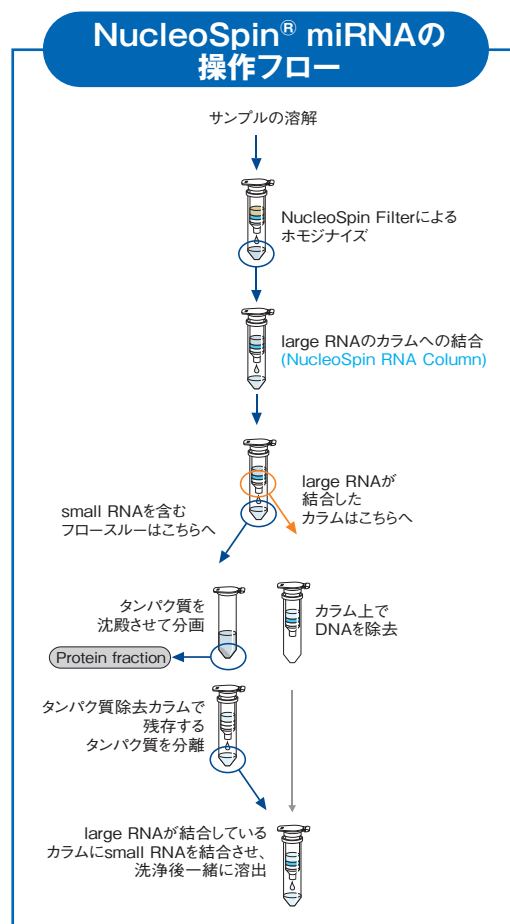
NucleoSpin® miRNAの操作フロー

サンプルの溶解

NucleoSpin Filterによるホモジナイズ

large RNAのカラムへの結合 (NucleoSpin RNA Column)

small RNAを含むフロースルーはこちらへ

large RNAが結合したカラムはこちらへ

タンパク質を沈殿させて分画

Protein fraction

カラム上でDNAを除去

タンパク質除去カラムで残存するタンパク質を分離

large RNAが結合しているカラムにsmall RNAを結合させ、洗浄後一緒に溶出